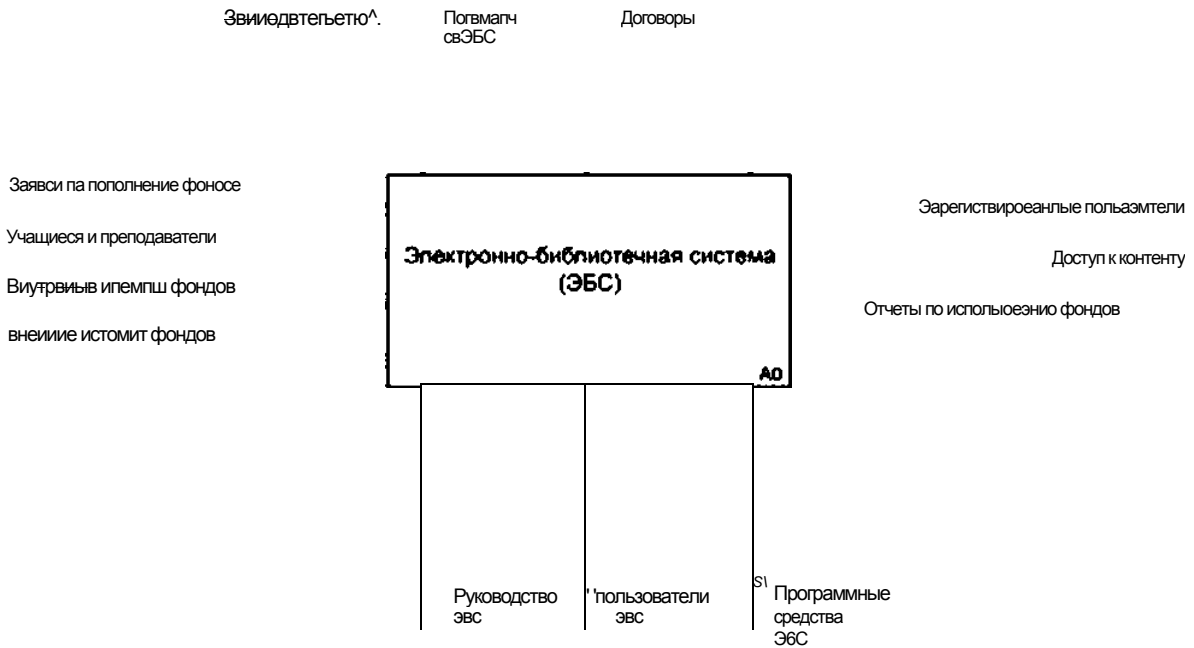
Звииедвтеrьетю^.

Погвмагч свЭБС

Договоры

Заявси па пополнение фоносе

Учащиеся и преподаватели

Виутрвиыв ипемпш фондов

внеииие истомит фондов

Электронно-библиотечная система (ЭБС)

A0

Зарегиствироеанлые польэмтели

Доступ к контенту

Отчеты по исполыоезнию фондов

Руководство эвс

' 'пользователи эвс

S\ Программные средства Э6С